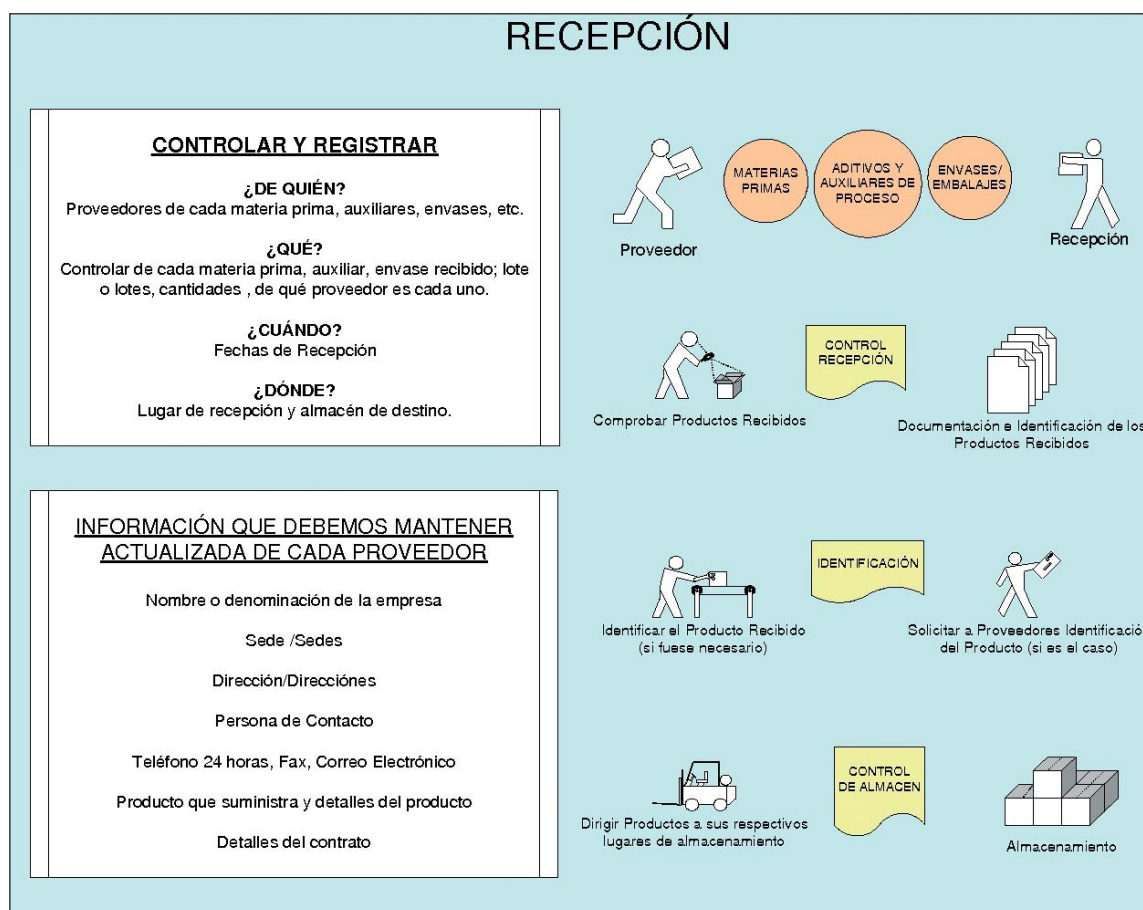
RECEPCIÓN

CONTROLAR Y REGISTRAR

¿DE QUIÉN?
Proveedores de cada materia prima, auxiliares, envases, etc.

¿QUÉ?
Controlar de cada materia prima, auxiliar, envase recibido; lote o lotes, cantidades , de qué proveedor es cada uno.

¿CUÁNDO?
Fechas de Recepción

¿DÓNDE?
Lugar de recepción y almacén de destino.

INFORMACIÓN QUE DEBEMOS MANTENER ACTUALIZADA DE CADA PROVEEDOR

Nombre o denominación de la empresa

Sede /Sedes

Dirección/Direccíones

Persona de Contacto

Teléfono 24 horas, Fax, Correo Electrónico

Producto que suministra y detalles del producto

Detalles del contrato

MATERIAS PRIMAS

ADITIVOS Y AUXILIARES DE PROCESO

ENVASES/ EMBALAJES

Proveedor

Recepción

CONTROL RECEPCIÓN

Comprobar Productos Recibidos

Documentación e Identificación de los Productos Recibidos

IDENTIFICACIÓN

Identificar el Producto Recibido (si fuese necesario)

Solicitar a Proveedores Identificació del Producto (si es el caso)

CONTROL DE ALMACEN

Dirigir Productos a sus respectivos lugares de almacenamiento

Almacenamiento